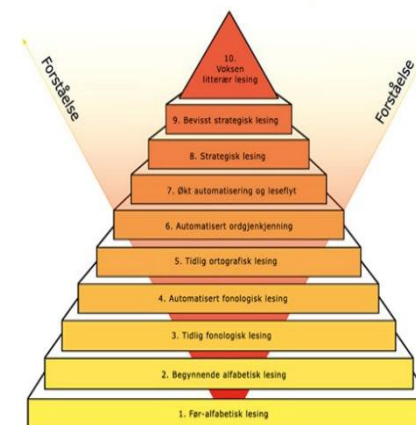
Forståelse

Forståelse

10. Voksen litterær lesing

9. Bevisst strategisk lesing

8. Strategisk lesing

7. Økt automatisering og leseflyt

6. Automatisert ordgjenkjenning

5. Tidlig ortografisk lesing

4. Automatisert fonologisk lesing

3. Tidlig fonologisk lesing

2. Begynnende alfabetisk lesing

1. Før-alfabetisk lesing